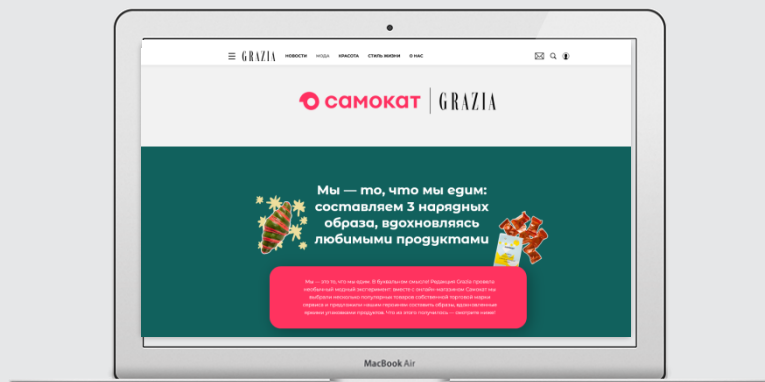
GRAZIA НОВОСТИ МОДА КРАСОТА СТИЛЬ ЖИЗНИ О НАС

самокат | GRAZIA

Мы — то, что мы едим: составляем 3 нарядных образа, вдохновляясь любимыми продуктами

Мы — это то, что мы едим. В буквальном смысле! Редакция Grazia провела необычный модный эксперимент: вместе с онлайн-магазином Самокат мы выбрали несколько популярных товаров собственной торговой марки сервиса и предложили нашим героиням составить образы, вдохновленные яркими упаковками продуктов. Что из этого получилось — смотрите ниже!

MacBook Air